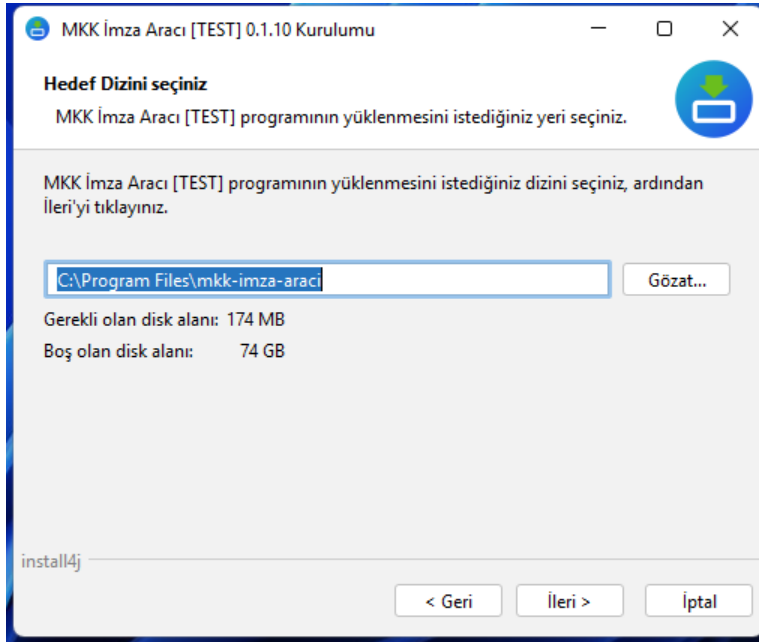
MKK İmza Aracı [TEST] 0.1.10 Kurulumu

Hedef Dizini seçiniz

MKK İmza Aracı [TEST] programının yüklenmesini istediğiniz yeri seçiniz.

MKK İmza Aracı [TEST] programının yüklenmesini istediğiniz dizini seçiniz, ardından İleri'yi tıklayınız.

C:\Program Files\mkk-imza-araci

Gözat...

Gerekli olan disk alanı: 174 MB

Boş olan disk alanı: 74 GB

install4j

< Geri

İleri >

İptal